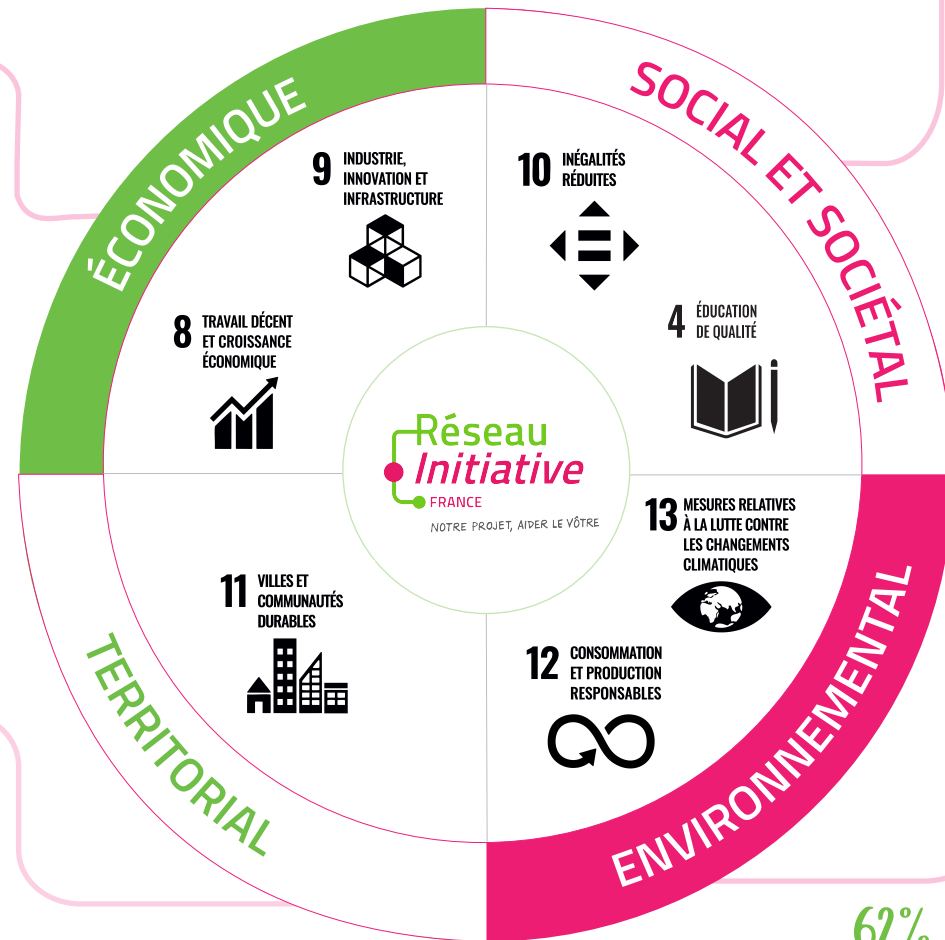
ÉCONOMIQUE

SOCIAL ET SOCIÉTAL

9 INDUSTRIE, INNOVATION ET INFRASTRUCTURE

10 INÉGALITÉS RÉDUITES

8 TRAVAIL DÉCENT ET CROISSANCE ÉCONOMIQUE

4 ÉDUCATION DE QUALITÉ

Réseau Initiative FRANCE

NOTRE PROJET, AIDER LE VÔTRE

13 MESURES RELATIVES À LA LUTTE CONTRE LES CHANGEMENTS CLIMATIQUES

11 VILLES ET COMMUNAUTÉS DURABLES

12 CONSOMMATION ET PRODUCTION RESPONSABLES

TERRITORIAL

ENVIRONNEMENTAL

62%